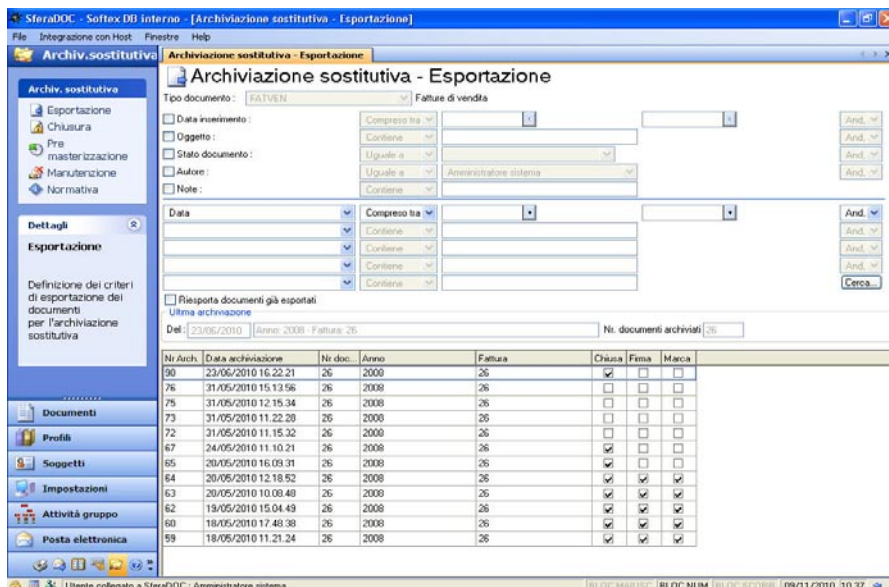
SferaDOC - Softex DB interno - [Archiviazione sostitutiva - Esportazione]

File Integrazione con Host Finestre Help

Archiv.sostitutiva

Archiviazione sostitutiva - Esportazione

Archiv. sostitutiva

Esportazione
Chiusura
Pre masterizzazione
Manutenzione
Normativa

Dettagli

Esportazione

Definizione dei criteri di esportazione dei documenti per l'archiviazione sostitutiva

Documenti
Profili
Soggetti
Impostazioni
Attività gruppo
Posta elettronica

Archiviazione sostitutiva - Esportazione

Tipo documento: FATVEN Fatture di vendita

Data inserimento: Compreso tra And.
Oggetto: Contiene And.
Stato documento: Uguale a And.
Autore: Uguale a Amministratore sistema And.
Note: Contiene

Data Compreso tra And.
Contiene And.
Contiene And.
Contiene And.
Contiene Cerca...

Riesporta documenti già esportati

Ultima archiviazione

Del: 23/06/2010 Anno: 2008 - Fattura: 26 Nr. documenti archiviati 26

| Nr Arch. | Data archiviazione | Nr doc... | Anno | Fattura | Chiusa | Firma | Marca |
|---|---|---|---|---|---|---|---|
| 90 | 23/06/2010 16.22.21 | 26 | 2008 | 26 | ☑ | ☐ | ☐ |
| 76 | 31/05/2010 15.13.56 | 26 | 2008 | 26 | ☐ | ☐ | ☐ |
| 75 | 31/05/2010 12.15.34 | 26 | 2008 | 26 | ☐ | ☐ | ☐ |
| 73 | 31/05/2010 11.22.28 | 26 | 2008 | 26 | ☐ | ☐ | ☐ |
| 72 | 31/05/2010 11.15.32 | 26 | 2008 | 26 | ☐ | ☐ | ☐ |
| 67 | 24/05/2010 11.10.21 | 26 | 2008 | 26 | ☑ | ☐ | ☐ |
| 65 | 20/05/2010 16.09.31 | 26 | 2008 | 26 | ☑ | ☐ | ☐ |
| 64 | 20/05/2010 12.18.52 | 26 | 2008 | 26 | ☑ | ☑ | ☑ |
| 63 | 20/05/2010 10.08.48 | 26 | 2008 | 26 | ☑ | ☑ | ☑ |
| 62 | 19/05/2010 15.04.49 | 26 | 2008 | 26 | ☑ | ☑ | ☑ |
| 60 | 18/05/2010 17.48.38 | 26 | 2008 | 26 | ☑ | ☑ | ☑ |
| 59 | 18/05/2010 11.21.24 | 26 | 2008 | 26 | ☑ | ☑ | ☑ |

Utente collegato a SferaDOC: Amministratore sistema BLOC MAIUSC BLOC NUM BLOC SCORR 09/11/2010 10.37